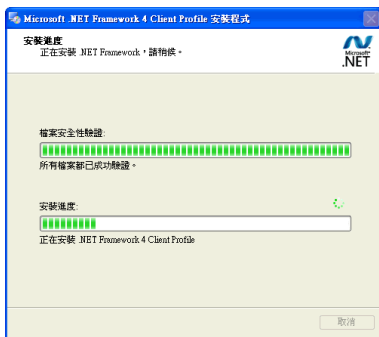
Microsoft .NET Framework 4 Client Profile 安裝程式

安裝進度
正在安裝 .NET Framework，請稍候。

Microsoft®
.NET

檔案安全性驗證:

所有檔案都已成功驗證。

安裝進度:

正在安裝 .NET Framework 4 Client Profile

取消